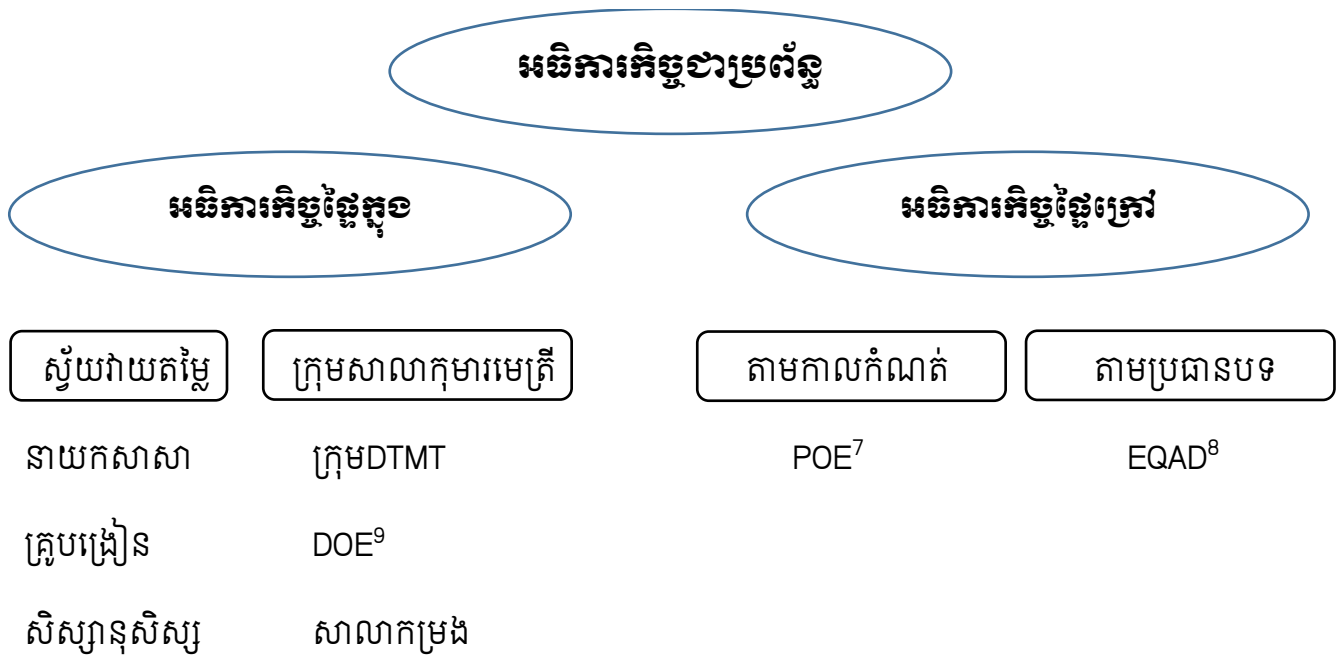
អធិការកិច្ចជាប្រព័ន្ធ

អធិការកិច្ចផ្ទៃក្នុង

អធិការកិច្ចផ្ទៃក្រៅ

ស្វ័យវាយតម្លៃ

ក្រុមសាលាកុមារមេត្រី

តាមកាលកំណត់

តាមប្រធានបទ

នាយកសាលា

ក្រុមDTMT

POE$^{7}$

EQAD$^{8}$

គ្រូបង្រៀន

DOE$^{9}$

សិស្សានុសិស្ស

សាលាកម្រង